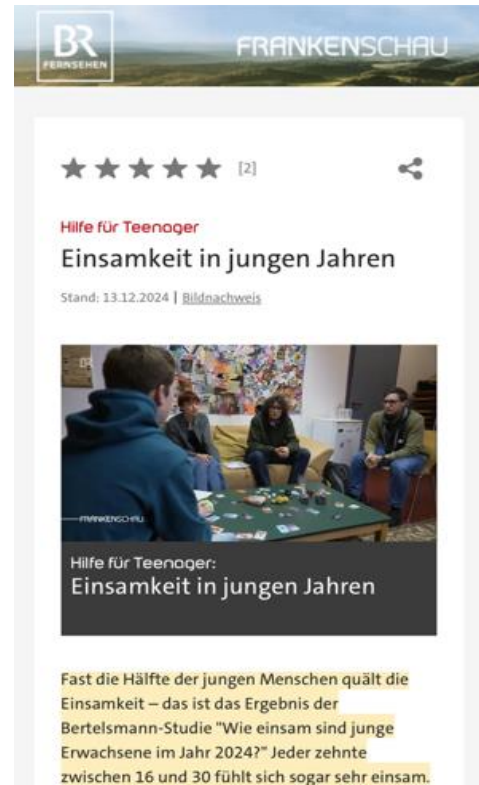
BR
FERNSEHEN

FRANKENSCHAU

[2]

Hilfe für Teenager

Einsamkeit in jungen Jahren

Stand: 13.12.2024 | Bildnachweis

FRANKENSCHAU

Hilfe für Teenager:
Einsamkeit in jungen Jahren

Fast die Hälfte der jungen Menschen quält die Einsamkeit – das ist das Ergebnis der Bertelsmann-Studie "Wie einsam sind junge Erwachsene im Jahr 2024?" Jeder zehnte zwischen 16 und 30 fühlt sich sogar sehr einsam.